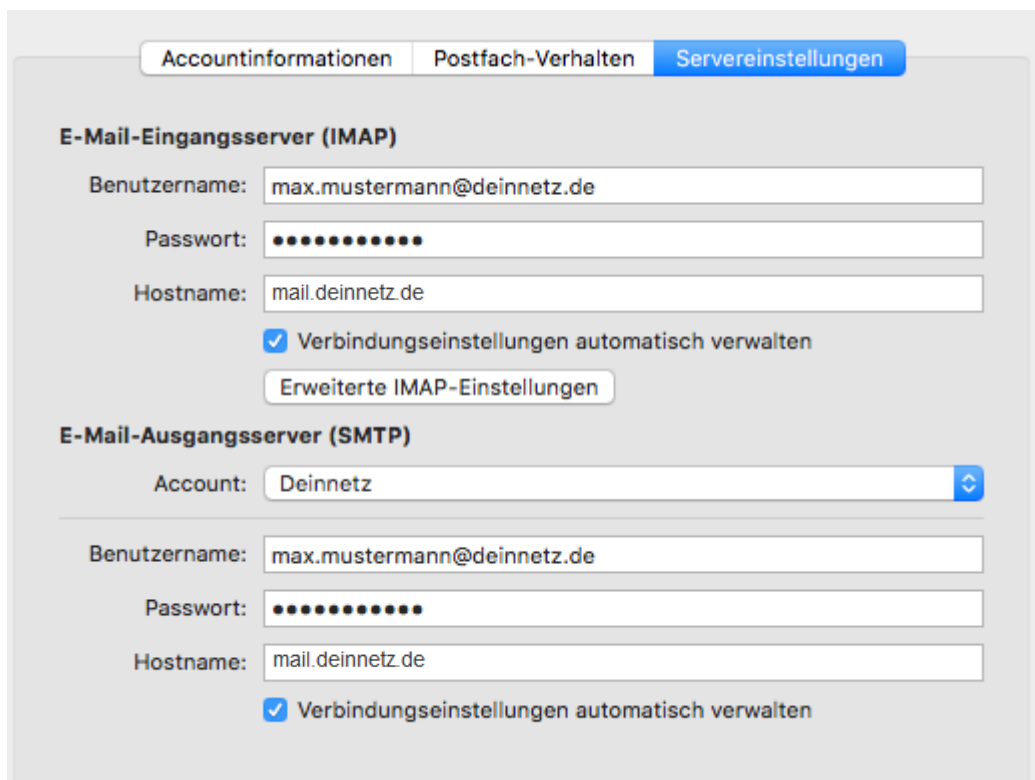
Accountinformationen Postfach-Verhalten Servereinstellungen

E-Mail-Eingangsserver (IMAP)

Benutzername: max.mustermann@deinnetz.de

Passwort: ●●●●●●●●●●●

Hostname: mail.deinnetz.de

Verbindungseinstellungen automatisch verwalten

Erweiterte IMAP-Einstellungen

E-Mail-Ausgangsserver (SMTP)

Account: Deinnetz

Benutzername: max.mustermann@deinnetz.de

Passwort: ●●●●●●●●●●●

Hostname: mail.deinnetz.de

Verbindungseinstellungen automatisch verwalten